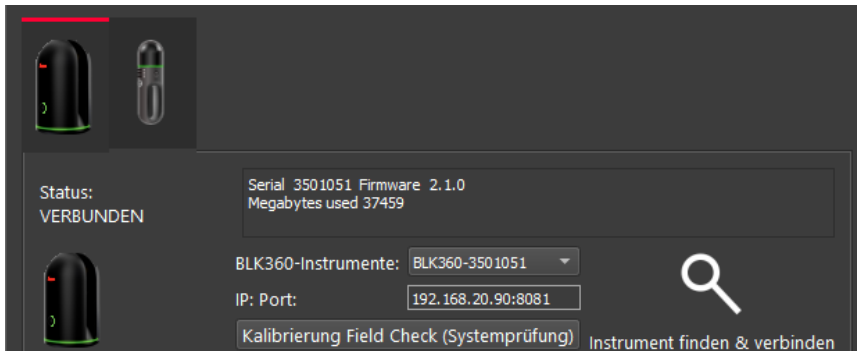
Status:
VERBUNDEN

Serial 3501051 Firmware 2.1.0
Megabytes used 37459

BLK360-Instrumente: BLK360-3501051

IP: Port: 192.168.20.90:8081

Kalibrierung Field Check (Systemprüfung)

Instrument finden & verbinden